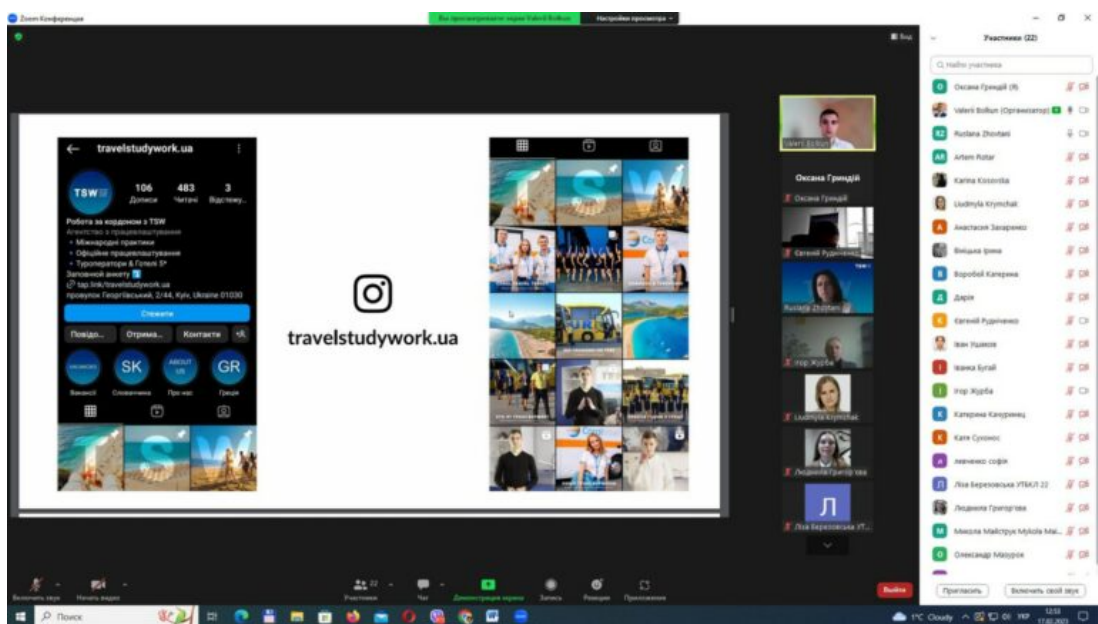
Zoom Конференция

Вы просматриваете экран Valerii Bolkun

Настройки просмотра

Вид

Участники (22)

Найти участника

travelstudywork.ua

106 Дописи

483 Читачі

3 Відстежу...

TSW

Робота за кордоном з TSW

Агентство з працевлаштування

• Міжнародні практики

• Офіційне працевлаштування

• Туроператори & Готелі 5*

Заповнюй анкету

tap.link/travelstudywork.ua

провулок Георгіївський, 2/44, Київ, Ukraine 01030

Стежити

Повідо...

Отрима...

Контакти

SK

ABOUT US

GR

Вакансії

Словаччина

Про нас

Греція

travelstudywork.ua

Valerii Bolkun

Оксана Гринздій

Оксана Гриндій

Євгений Руденченко

Ruslana Zhovtani

Ігор Журба

Liudmyla Krymchak

Людмила Григор'єва

Л

Ліза Березовська УТ...

Оксана Гринздій (Я)

Valerii Bolkun (Организатор)

Ruslana Zhovtani

Artem Rotar

Karina Kosovska

Liudmyla Krymchak

Анастасія Захаренко

Вишська Ірина

Воробей Катерина

Дарія

Євгений Руденченко

Іван Ушаков

Іванка Бугай

Ігор Журба

Катерина Качуринец

Катя Сухонос

левченко софія

Ліза Березовська УТБКЛ 22

Людмила Григор'єва

Микола Майструк Mykola Mai...

Олександр Мазурок

Пригласить

Включить свой звук

Включить звук

Начать видео

Участники 22

Чат

Демонстрация экрана

Запись

Реакции

Приложения

Выйти

Поиск

1°C Cloudy

УКР

12:53

17.02.2023